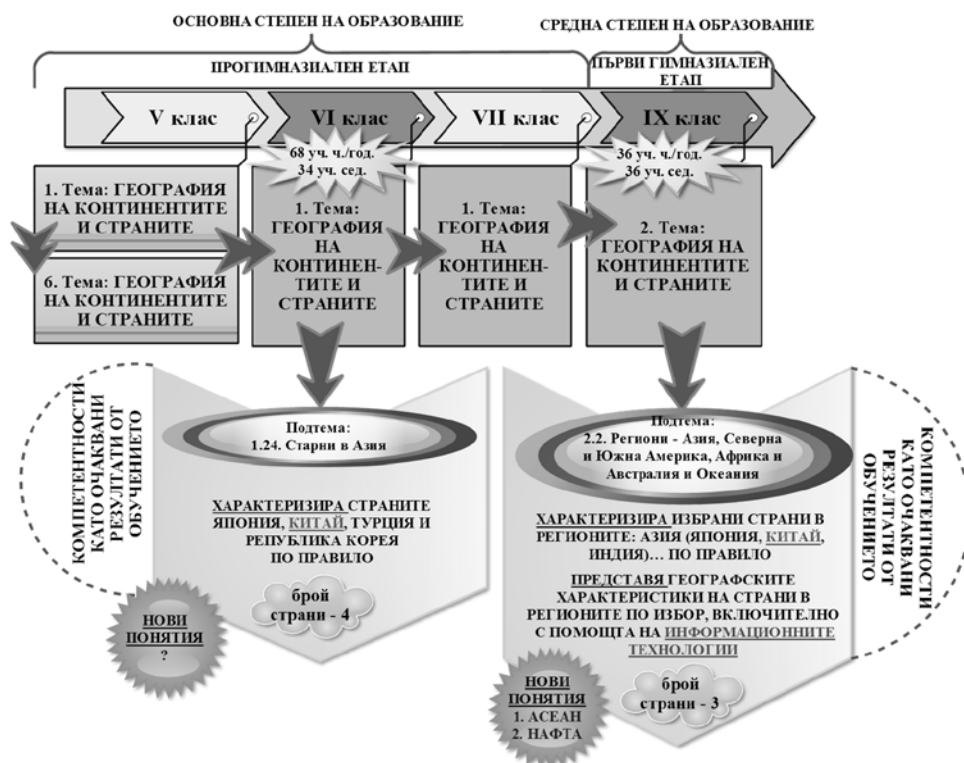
ОСНОВНА СТЕПЕН НА ОБРАЗОВАНИЕ

СРЕДНА СТЕПЕН НА ОБРАЗОВАНИЕ

ПРОГИМНАЗИАЛЕН ЕТАП

ПЪРВИ ГИМНАЗИАЛЕН ЕТАП

V клас

VI клас

VII клас

IX клас

68 уч. ч./год. 34 уч. сед.

36 уч. ч./год. 36 уч. сед.

1. Тема: ГЕОГРАФИЯ НА КОНТИНЕНТИТЕ И СТРАНИТЕ

6. Тема: ГЕОГРАФИЯ НА КОНТИНЕНТИТЕ И СТРАНИТЕ

1. Тема: ГЕОГРАФИЯ НА КОНТИНЕНТИТЕ И СТРАНИТЕ

1. Тема: ГЕОГРАФИЯ НА КОНТИНЕНТИТЕ И СТРАНИТЕ

2. Тема: ГЕОГРАФИЯ НА КОНТИНЕНТИТЕ И СТРАНИТЕ

КОМПЕТЕНТНОСТИ КАТО ОЧАКВАНИ РЕЗУЛТАТИ ОТ ОБУЧЕНИЕТО

Подтема: 1.24. Старни в Азия

ХАРАКТЕРИЗИРА СТРАНИТЕ ЯПОНИЯ, КИТАЙ, ТУРЦИЯ И РЕПУБЛИКА КОРЕЯ ПО ПРАВИЛО

брой страни - 4

НОВИ ПОНЯТИЯ ?

Подтема: 2.2. Региони - Азия, Северна и Южна Америка, Африка и Австралия и Океания

ХАРАКТЕРИЗИРА ИЗБРАНИ СТРАНИ В РЕГИОНИТЕ: АЗИЯ (ЯПОНИЯ, КИТАЙ, ИНДИЯ)… ПО ПРАВИЛО

ПРЕДСТАВЯ ГЕОГРАФСКИТЕ ХАРАКТЕРИСТИКИ НА СТРАНИ В РЕГИОНИТЕ ПО ИЗБОР, ВКЛЮЧИТЕЛНО С ПОМОЩТА НА ИНФОРМАЦИОННИТЕ ТЕХНОЛОГИИ

брой страни - 3

НОВИ ПОНЯТИЯ 1. АСЕАН 2. НАФТА

КОМПЕТЕНТНОСТИ КАТО ОЧАКВАНИ РЕЗУЛТАТИ ОТ ОБУЧЕНИЕТО